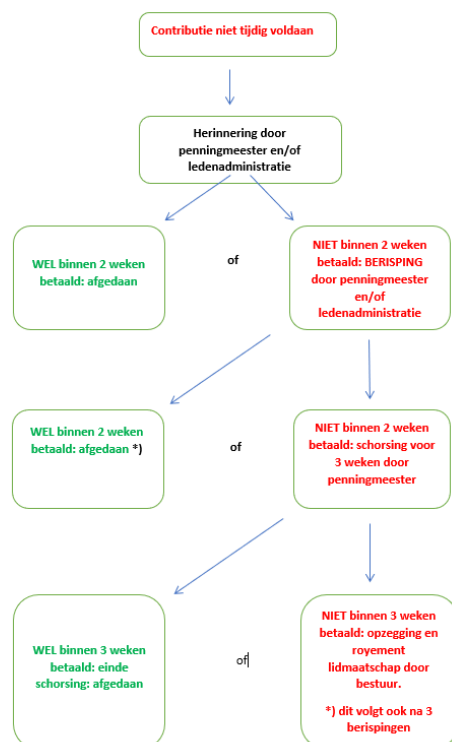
Contributie niet tijdig voldaan

Herinnering door penningmeester en/of ledenadministratie

WEL binnen 2 weken betaald: afgedaan

of

NIET binnen 2 weken betaald: BERISPING door penningmeester en/of ledenadministratie

WEL binnen 2 weken betaald: afgedaan *)

of

NIET binnen 2 weken betaald: schorsing voor 3 weken door penningmeester

WEL binnen 3 weken betaald: einde schorsing: afgedaan

of

NIET binnen 3 weken betaald: opzegging en royement lidmaatschap door bestuur.

*) dit volgt ook na 3 berispingen